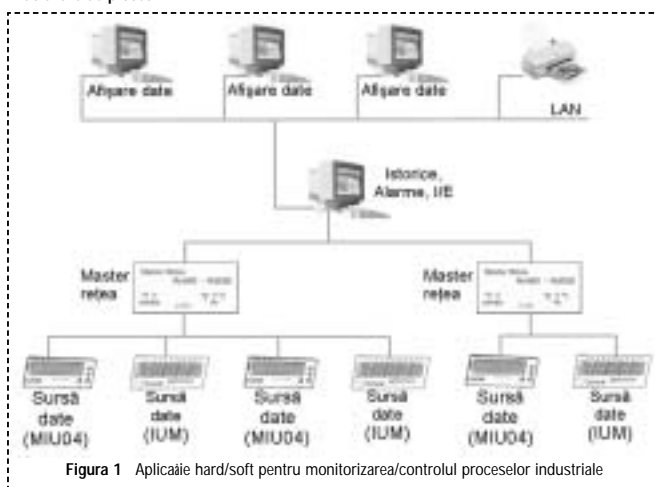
Afişare date

Afişare date

Afişare date

LAN

Istorice, Alarme, I/E

Master reţea

Master reţea

Sursă date (MIU04)

Sursă date (IUM)

Sursă date (MIU04)

Sursă date (IUM)

Sursă date (MIU04)

Sursă date (IUM)

Figura 1 Aplicaăie hard/soft pentru monitorizarea/controlul proceselor industriale